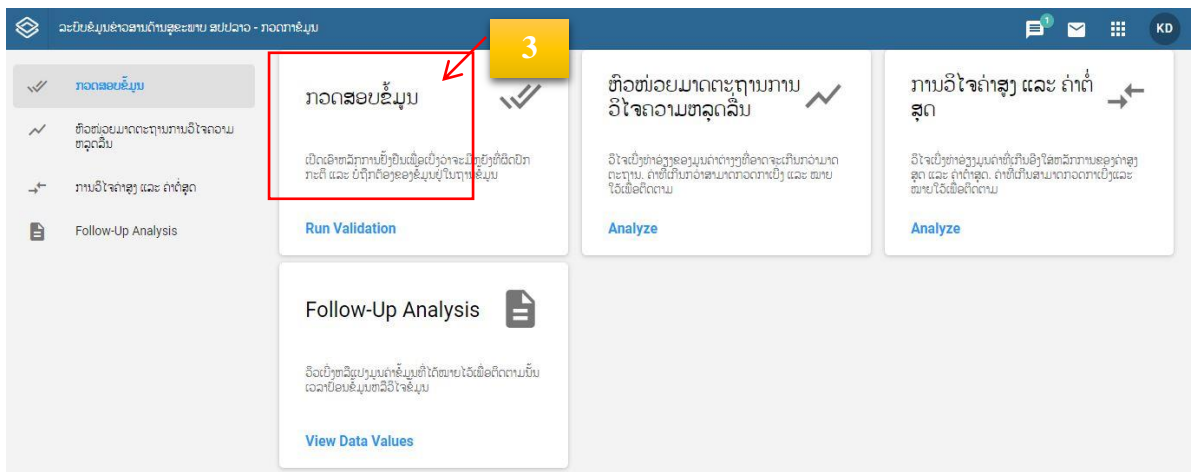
ລະບົບຂໍ້ມູນຂ່າວສານດ້ານສຸຂະພາບ ສປປລາວ - ກວດກາຂໍ້ມູນ

1

KD

ກວດສອບຂໍ້ມູນ

ຫົວໜ່ວຍມາດຕະຖານການວິໄຈຄວາມຫລຸດລົງ

ການວິໄຈຄ່າສູງ ແລະ ຄ່າຕໍ່າສຸດ

Follow-Up Analysis

3

ກວດສອບຂໍ້ມູນ

ເປີດເອີທຫລັກການຢັ້ງຢືນເພື່ອເບິ່ງວ່າຈະມີກຍັງທີ່ຜິດປົກກະຕິ ແລະ ບໍ່ຖືກຕ້ອງຂອງຂໍ້ມູນຢູ່ໃນຖານຂໍ້ມູນ

Run Validation

ຫົວໜ່ວຍມາດຕະຖານການວິໄຈຄວາມຫລຸດລົງ

ວິໄຈເບິ່ງຫາຄ່າຈຸດຂອງມູນຄ່າຕ່າງໆທີ່ອາດຈະເກີນກວ່າມາດຕະຖານ, ຄ່າທີ່ເກີນກວ່າສາມາດກວດກາເບິ່ງ ແລະ ໝາຍໄວ້ເພື່ອຕິດຕາມ

Analyze

ການວິໄຈຄ່າສູງ ແລະ ຄ່າຕໍ່າສຸດ

ວິໄຈເບິ່ງຫາຄ່າຈຸດມູນຄ່າທີ່ເກີນອີງໃສ່ຫລັກການຂອງຄ່າສູງສຸດ ແລະ ຄ່າຕໍ່າສຸດ, ຄ່າທີ່ເກີນສາມາດກວດກາເບິ່ງແລະໝາຍໄວ້ເພື່ອຕິດຕາມ

Analyze

Follow-Up Analysis

ອິດເບິ່ງຫລືແປງມູນຄ່າຂໍ້ມູນທີ່ໄດ້ໝາຍໄວ້ເພື່ອຕິດຕາມນັ້ນ ເວລາປ້ອນຂໍ້ມູນຫລືວິໄຈຂໍ້ມູນ

View Data Values